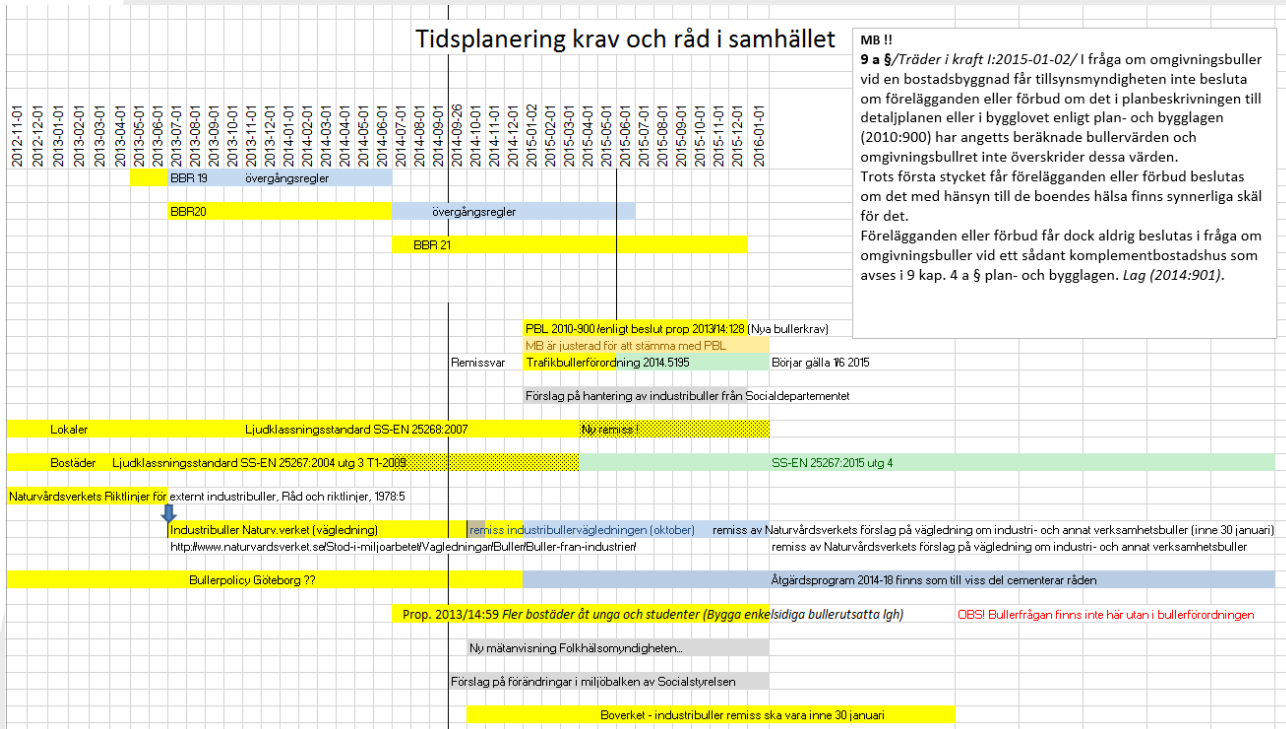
Tidsplanering krav och råd i samhället

2012-11-01
2012-12-01
2013-01-01
2013-02-01
2013-03-01
2013-04-01
2013-05-01
2013-06-01
2013-07-01
2013-08-01
2013-09-01
2013-10-01
2013-11-01
2013-12-01
2014-01-01
2014-02-01
2014-03-01
2014-04-01
2014-05-01
2014-06-01
2014-07-01
2014-08-01
2014-09-01
2014-09-26
2014-10-01
2014-11-01
2014-12-01
2015-01-02
2015-02-01
2015-03-01
2015-04-01
2015-05-01
2015-06-01
2015-07-01
2015-08-01
2015-09-01
2015-10-01
2015-11-01
2015-12-01
2016-01-01

MB !!
9 a § /Träder i kraft I:2015-01-02/ I fråga om omgivningsbuller vid en bostadsbyggnad får tillsynsmyndigheten inte besluta om förelägganden eller förbud om det i planbeskrivningen till detaljplanen eller i bygglovet enligt plan- och bygglagen (2010:900) har angetts beräknade buller­värden och omgivningsbullret inte överskrider dessa värden.
Trots första stycket får förelägganden eller förbud beslutas om det med hänsyn till de boendes hälsa finns synnerliga skäl för det.
Förelägganden eller förbud får dock aldrig beslutas i fråga om omgivningsbuller vid ett sådant komplementbostadshus som avses i 9 kap. 4 a § plan- och bygglagen. Lag (2014:901).

BBR 19 övergångsregler
BBR20 övergångsregler
BBR 21
PBL 2010-900 (enligt beslut prop 2013/14:128 (Nya bullerkrav)
MB är justerad för att stämma med PBL
Remissvar Trafikbullerförordning 2014.5195 Börjar gälla 1/6 2015
Förslag på hantering av industribuller från Socialdepartementet
Lokaler Ljudklassningsstandard SS-EN 25268:2007 Ny remiss !
Bostäder Ljudklassningsstandard SS-EN 25267:2004 utg 3 T1-2009 SS-EN 25267:2015 utg 4
Naturvårdsverkets Riktlinjer för externt industribuller, Råd och riktlinjer, 1978:5
Industribuller Naturv.verket (vägledning) remiss industribullervägledningen (oktober) remiss av Naturvårdsverkets förslag på vägledning om industri- och annat verksamhetsbuller (inne 30 januari)
http://www.naturvardsverket.se/Stod-i-miljoarbetet/Vagledningar/Buller/Buller-fran-industrier/ remiss av Naturvårdsverkets förslag på vägledning om industri- och annat verksamhetsbuller
Bullerpolicy Göteborg ?? Åtgärdsprogram 2014-18 finns som till viss del cementerar råden
Prop. 2013/14:59 Fler bostäder åt unga och studenter (Bygga enkelsidiga bullerutsatta lgh) OBS! Bullerfrågan finns inte här utan i bullerförordningen
Ny mätanvisning Folkhälsomyndigheten...
Förslag på förändringar i miljöbalken av Socialstyrelsen
Boverket - industribuller remiss ska vara inne 30 januari